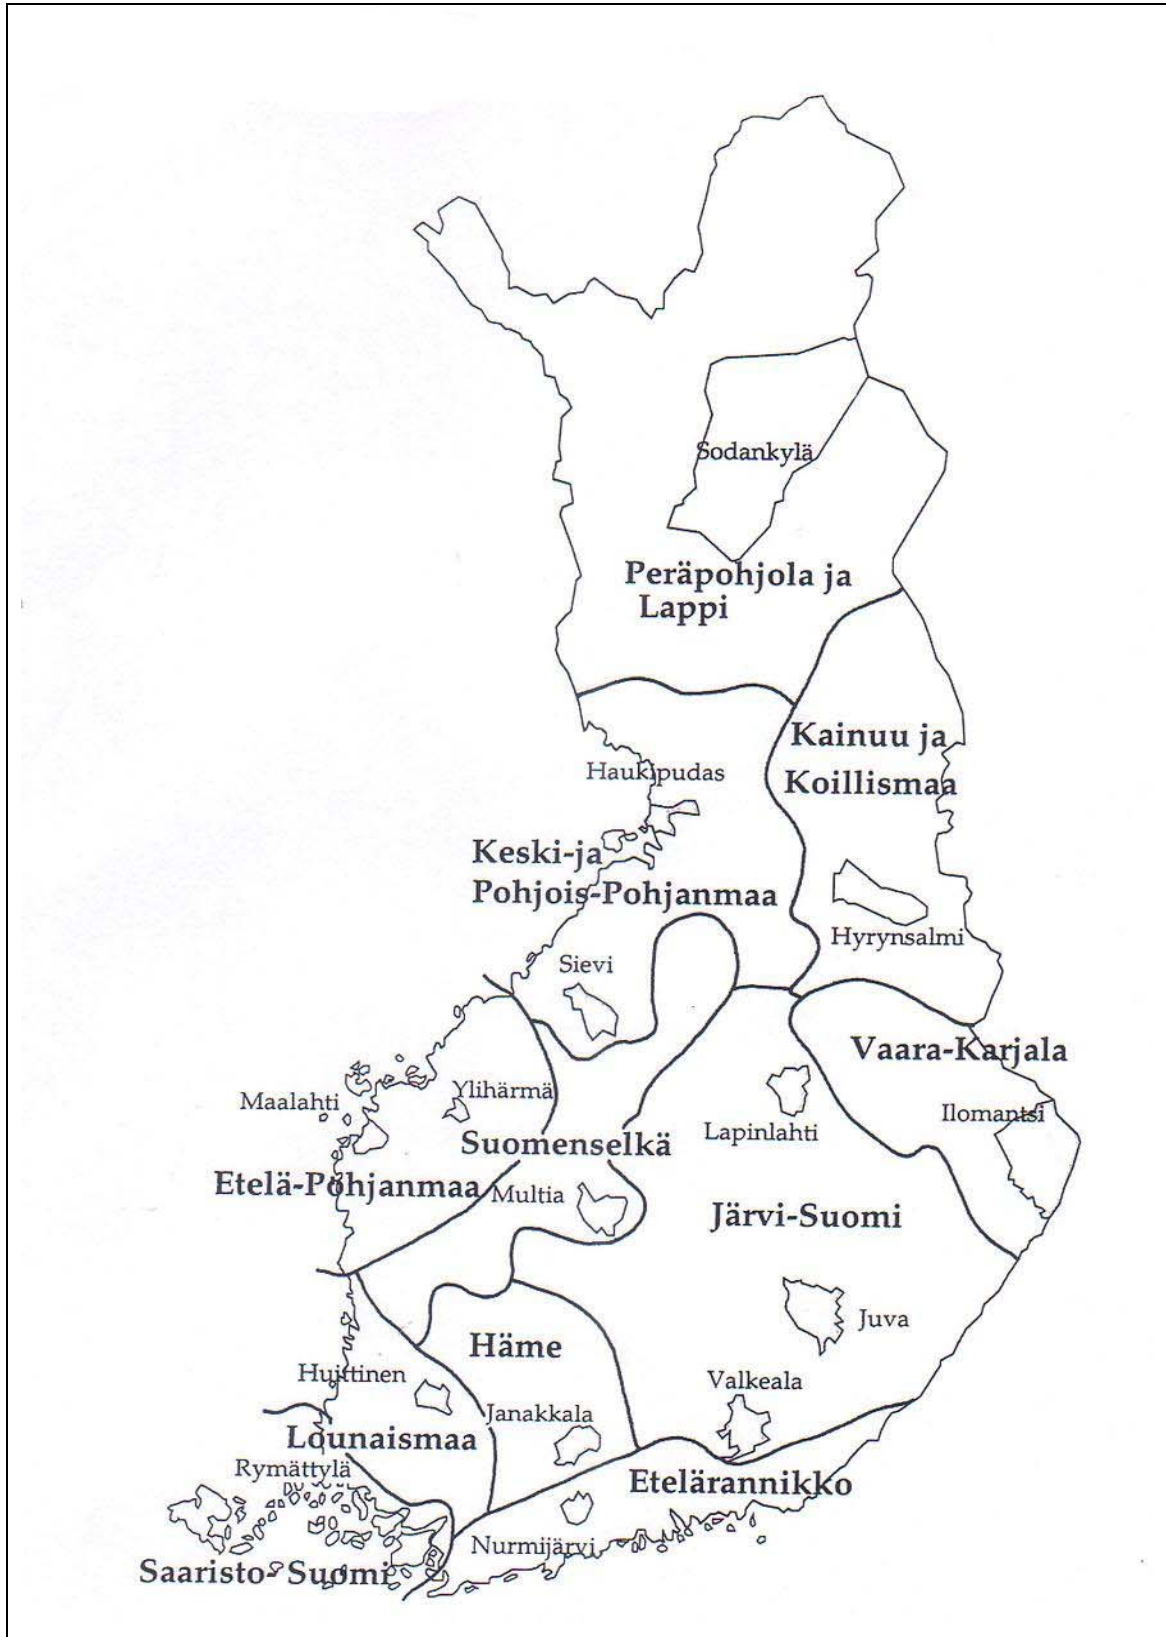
Sodankylä

Peräpohjola ja Lappi

Kainuu ja Koillismaa

Haukipudas

Keski-ja Pohjois-Pohjanmaa

Hyrynsalmi

Sievi

Vaara-Karjala

Maalahti

Ylihärmä

Ilomantsi

Suomenselkä

Lapinlahti

Etelä-Pohjanmaa

Multia

Järvi-Suomi

Juva

Häme

Huittinen

Valkeala

Janakkala

Lounaismaa

Rymättylä

Etelärannikko

Nurmijärvi

Saaristo-Suomi